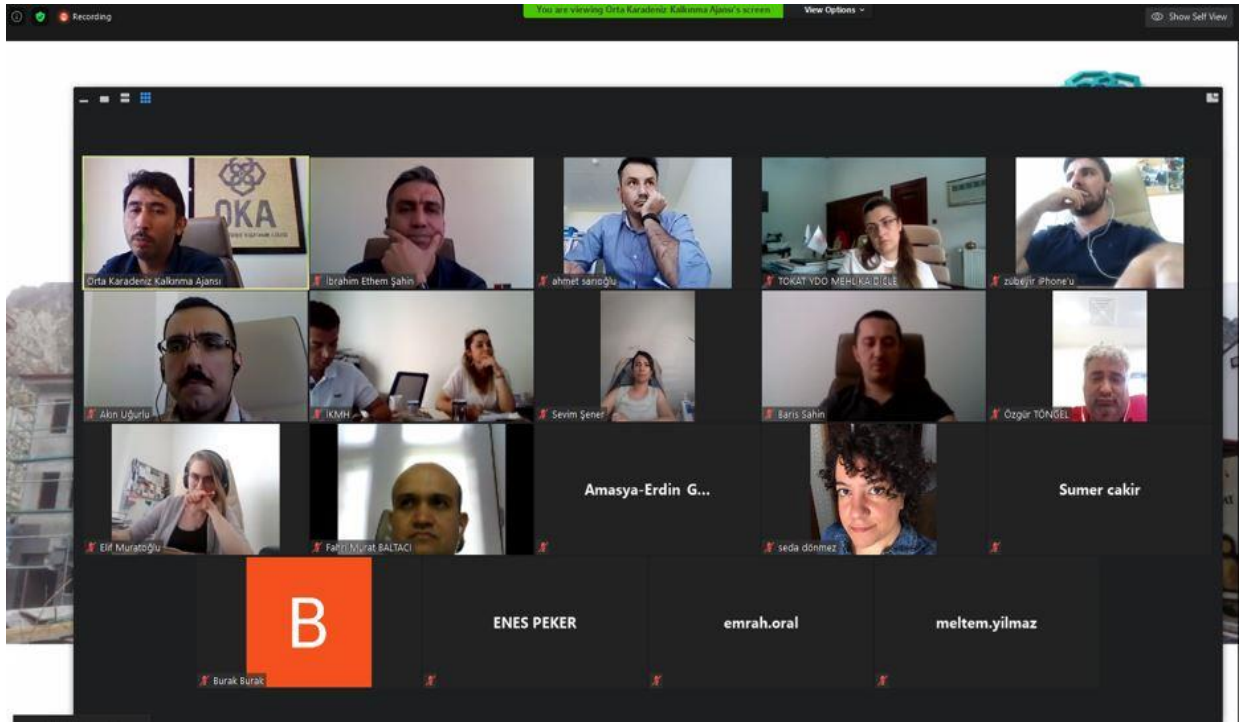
Recording

You are viewing Orta Karadeniz Kalkınma Ajansı's screen

View Options

Show Self View

OKA

Orta Karadeniz Kalkınma Ajansı

İbrahim Ethem Şahin

ahmet sarıoğlu

TOKAT YDO MEHLİKA DİCLE

zübeyir iPhone'u

Akın Uğurlu

İKMH

Sevim Şener

Barış Şahin

Özgür TÖNGEL

Elif Muratoğlu

Fahri Murat BALTACI

Amasya-Erdin G...

seda dönmez

Sumer cakir

B

Burak Burak

ENES PEKER

emrah.oral

meltem.yilmaz